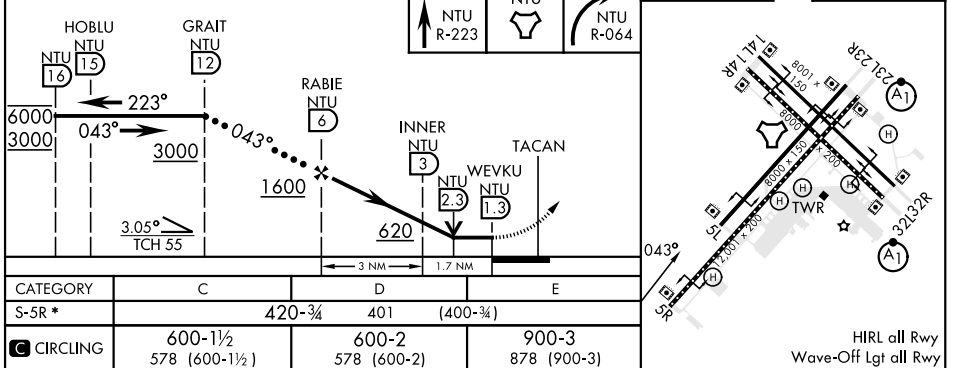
NTU R-223

NTU

NTU R-064

HOBLU NTU 15

GRAIT NTU 12

NTU 16

6000
3000

223°

043°

3000

043°

RABIE NTU 6

1600

INNER NTU 3

TACAN

WEVKU NTU 1.3

NTU 2.3

620

3.05° TCH 55

3 NM

1.7 NM

| CATEGORY | C | D | E |
|---|---|---|---|
| S-5R * | 420-¾ | 401 (400-¾) | |
| C CIRCLING | 600-1½ 578 (600-1½) | 600-2 578 (600-2) | 900-3 878 (900-3) |

14L 14R

23L 23R

A1

8001 x 150

6000

8000 x 150

200

12001 x 200

H

H

H

H

TWR

5L

5R

32L 32R

A1

043°

HIRL all Rwy
Wave-Off Lgt all Rwy